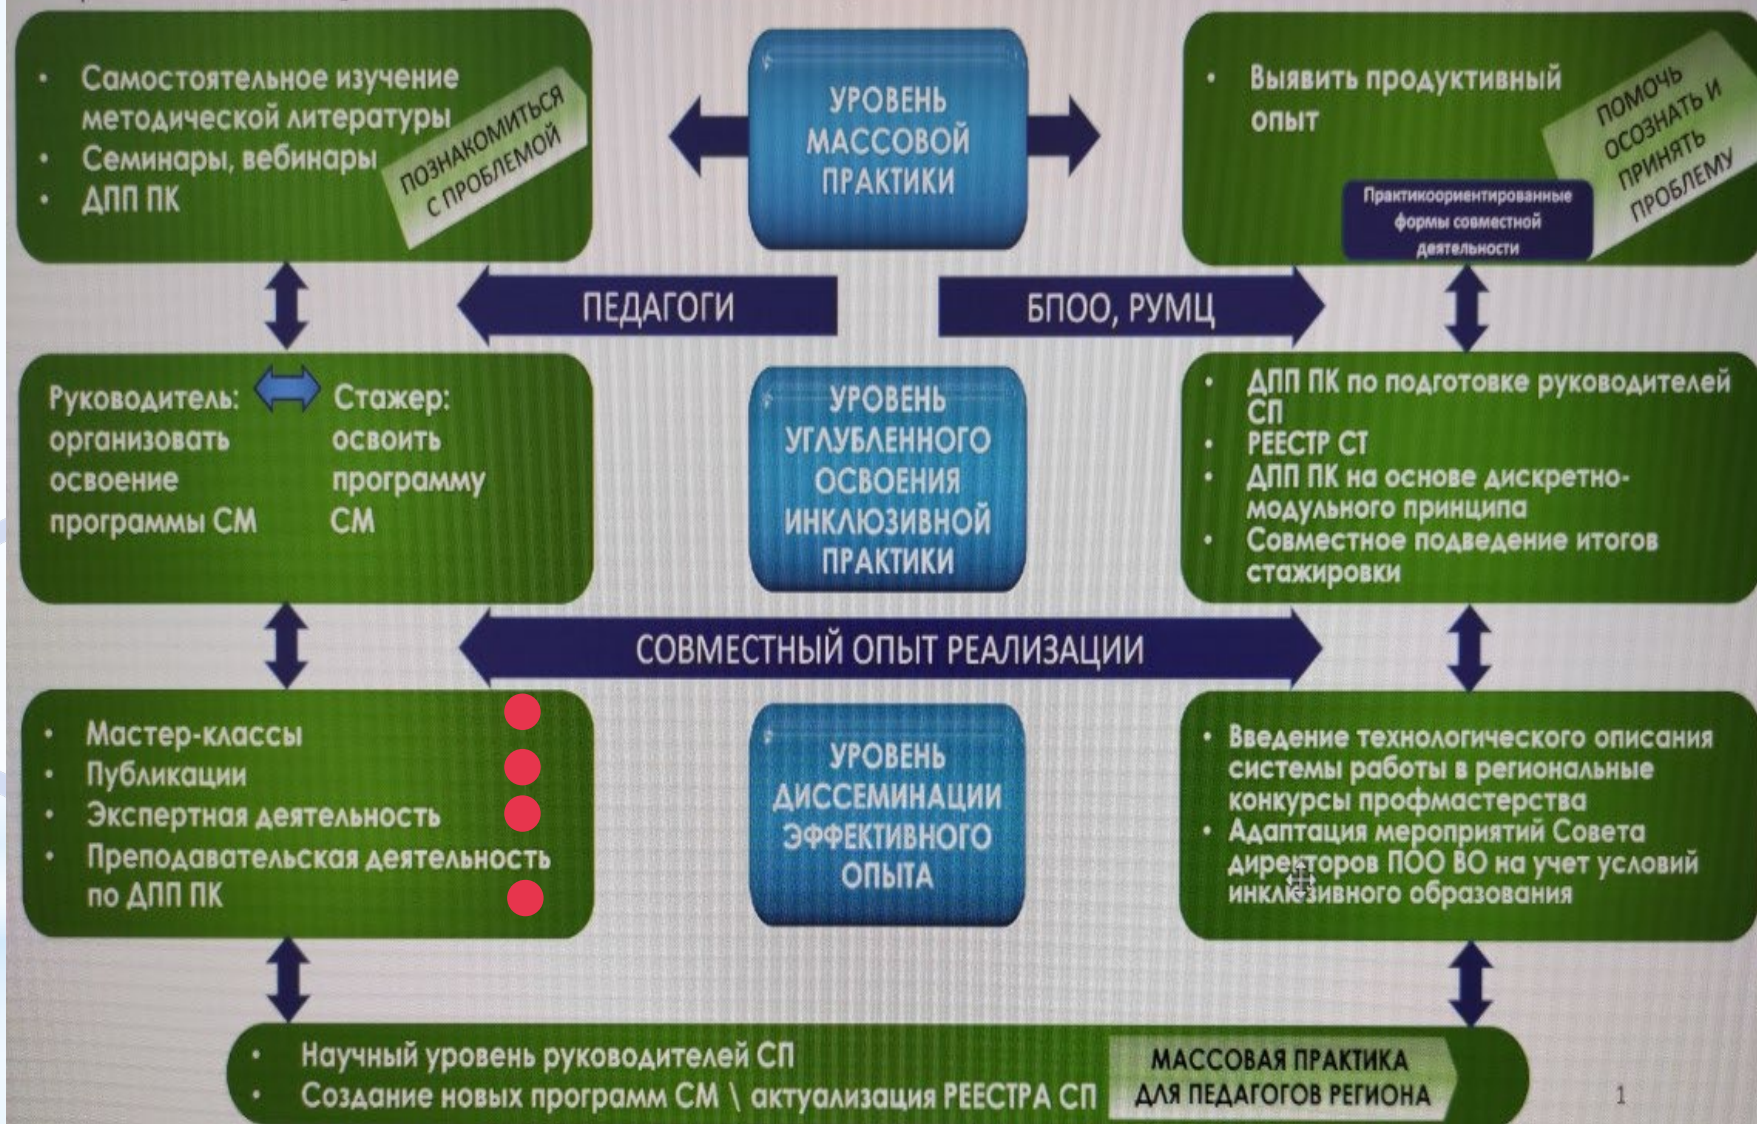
• Самостоятельное изучение методической литературы
• Семинары, вебинары
• ДПП ПК

ПОЗНАКОМИТЬСЯ С ПРОБЛЕМОЙ

УРОВЕНЬ МАССОВОЙ ПРАКТИКИ

• Выявить продуктивный опыт

ПОМОЧЬ ОСОЗНАТЬ И ПРИНЯТЬ ПРОБЛЕМУ

Практикоориентированные формы совместной деятельности

ПЕДАГОГИ

БПОО, РУМЦ

Руководитель: организовать освоение программы СМ

Стажер: освоить программу СМ

УРОВЕНЬ УГЛУБЛЕННОГО ОСВОЕНИЯ ИНКЛЮЗИВНОЙ ПРАКТИКИ

• ДПП ПК по подготовке руководителей СП
• РЕЕСТР СТ
• ДПП ПК на основе дискретно-модульного принципа
• Совместное подведение итогов стажировки

СОВМЕСТНЫЙ ОПЫТ РЕАЛИЗАЦИИ

• Мастер-классы
• Публикации
• Экспертная деятельность
• Преподавательская деятельность по ДПП ПК

УРОВЕНЬ ДИССЕМИНАЦИИ ЭФФЕКТИВНОГО ОПЫТА

• Введение технологического описания системы работы в региональные конкурсы профмастерства
• Адаптация мероприятий Совета директоров ПОО ВО на учет условий инклюзивного образования

• Научный уровень руководителей СП
• Создание новых программ СМ \ актуализация РЕЕСТРА СП

МАССОВАЯ ПРАКТИКА ДЛЯ ПЕДАГОГОВ РЕГИОНА

1